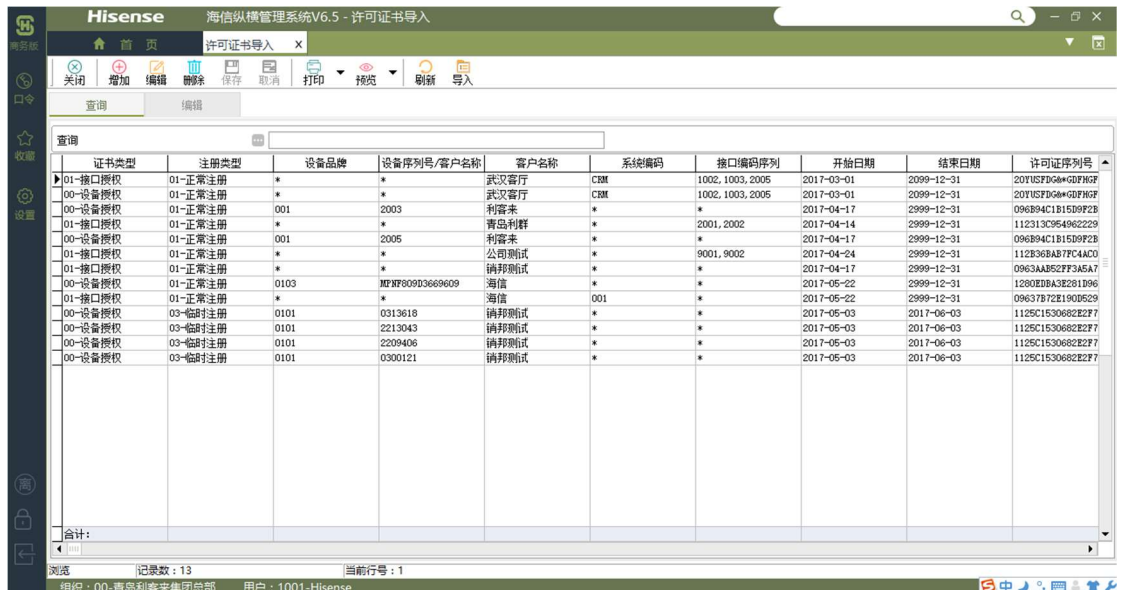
Hisense 海信纵横管理系统V6.5 - 许可证书导入

商务版

口令

收藏

设置

首页 许可证书导入 ×

关闭 增加 编辑 删除 保存 取消 打印 预览 刷新 导入

查询 编辑

查询

| 证书类型 | 注册类型 | 设备品牌 | 设备序列号/客户名称 | 客户名称 | 系统编码 | 接口编码序列 | 开始日期 | 结束日期 | 许可证序列号 |
|---|---|---|---|---|---|---|---|---|---|
| 01-接口授权 | 01-正常注册 | * | * | 武汉客厅 | CRM | 1002, 1003, 2005 | 2017-03-01 | 2099-12-31 | 20YUSFDG0*GDFHGF |
| 00-设备授权 | 01-正常注册 | * | * | 武汉客厅 | CRM | 1002, 1003, 2005 | 2017-03-01 | 2099-12-31 | 20YUSFDG0*GDFHGF |
| 00-设备授权 | 01-正常注册 | 001 | 2003 | 利客来 | * | * | 2017-04-17 | 2999-12-31 | 096B94C1B15D9F2B |
| 01-接口授权 | 01-正常注册 | * | * | 青岛利群 | * | 2001, 2002 | 2017-04-14 | 2999-12-31 | 112313C954962229 |
| 00-设备授权 | 01-正常注册 | 001 | 2005 | 利客来 | * | * | 2017-04-17 | 2999-12-31 | 096B94C1B15D9F2B |
| 01-接口授权 | 01-正常注册 | * | * | 公司测试 | * | 9001, 9002 | 2017-04-24 | 2999-12-31 | 112B36BAB7FC4AC0 |
| 01-接口授权 | 01-正常注册 | * | * | 销邦测试 | * | * | 2017-04-17 | 2999-12-31 | 0963AAB52FF3A5A7 |
| 00-设备授权 | 01-正常注册 | 0103 | MPNF809D3669609 | 海信 | * | * | 2017-05-22 | 2999-12-31 | 1280EDBA3E281D96 |
| 01-接口授权 | 01-正常注册 | * | * | 海信 | 001 | * | 2017-05-22 | 2999-12-31 | 09637B72E190D529 |
| 00-设备授权 | 03-临时注册 | 0101 | 0313618 | 销邦测试 | * | * | 2017-05-03 | 2017-06-03 | 1125C1530682E2F7 |
| 00-设备授权 | 03-临时注册 | 0101 | 2213043 | 销邦测试 | * | * | 2017-05-03 | 2017-06-03 | 1125C1530682E2F7 |
| 00-设备授权 | 03-临时注册 | 0101 | 2209406 | 销邦测试 | * | * | 2017-05-03 | 2017-06-03 | 1125C1530682E2F7 |
| 00-设备授权 | 03-临时注册 | 0101 | 0300121 | 销邦测试 | * | * | 2017-05-03 | 2017-06-03 | 1125C1530682E2F7 |

合计:

浏览 记录数：13 当前行号：1

组织：00-青岛利客来集团总部 用户：1001-Hisense